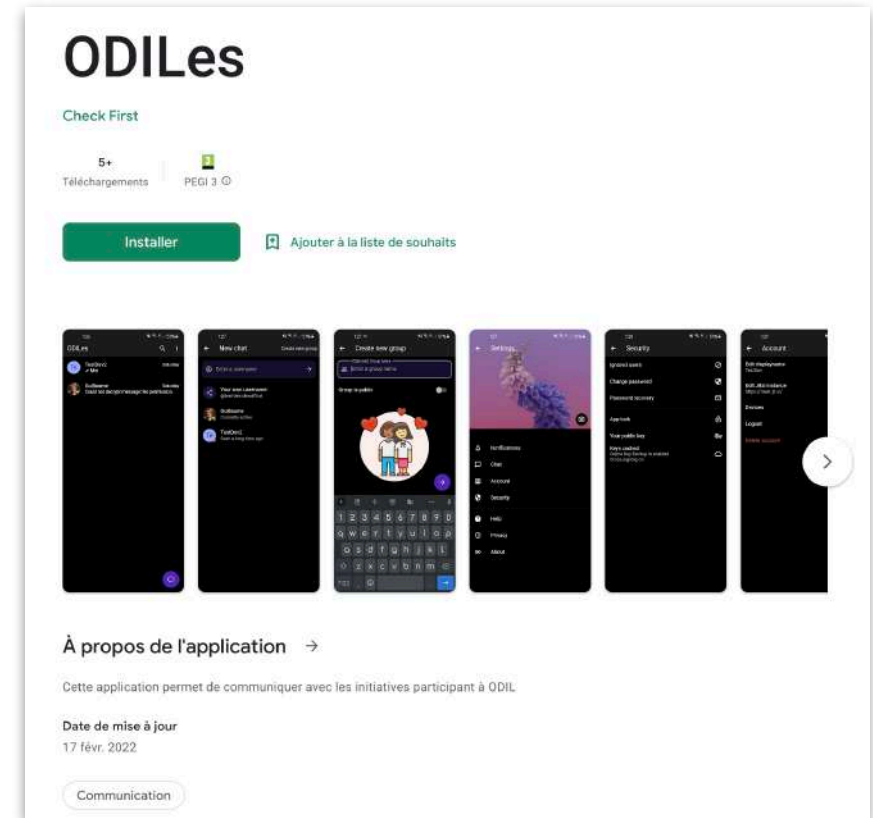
ODILes

Check First

5+
Téléchargements

PEGI 3

Installer

Ajouter à la liste de souhaits

ODILes

New chat

Create new group

Settings

Security

Account

Notifications

Chat

Account

Security

Help

Privacy

About

Ignored users

Change password

Password recovery

App lock

Your public key

Keys cached

Edit displayname

Edit JIDs instance

Devices

Logout

Delete account

À propos de l'application →

Cette application permet de communiquer avec les initiatives participant à ODIL

Date de mise à jour
17 févr. 2022

Communication